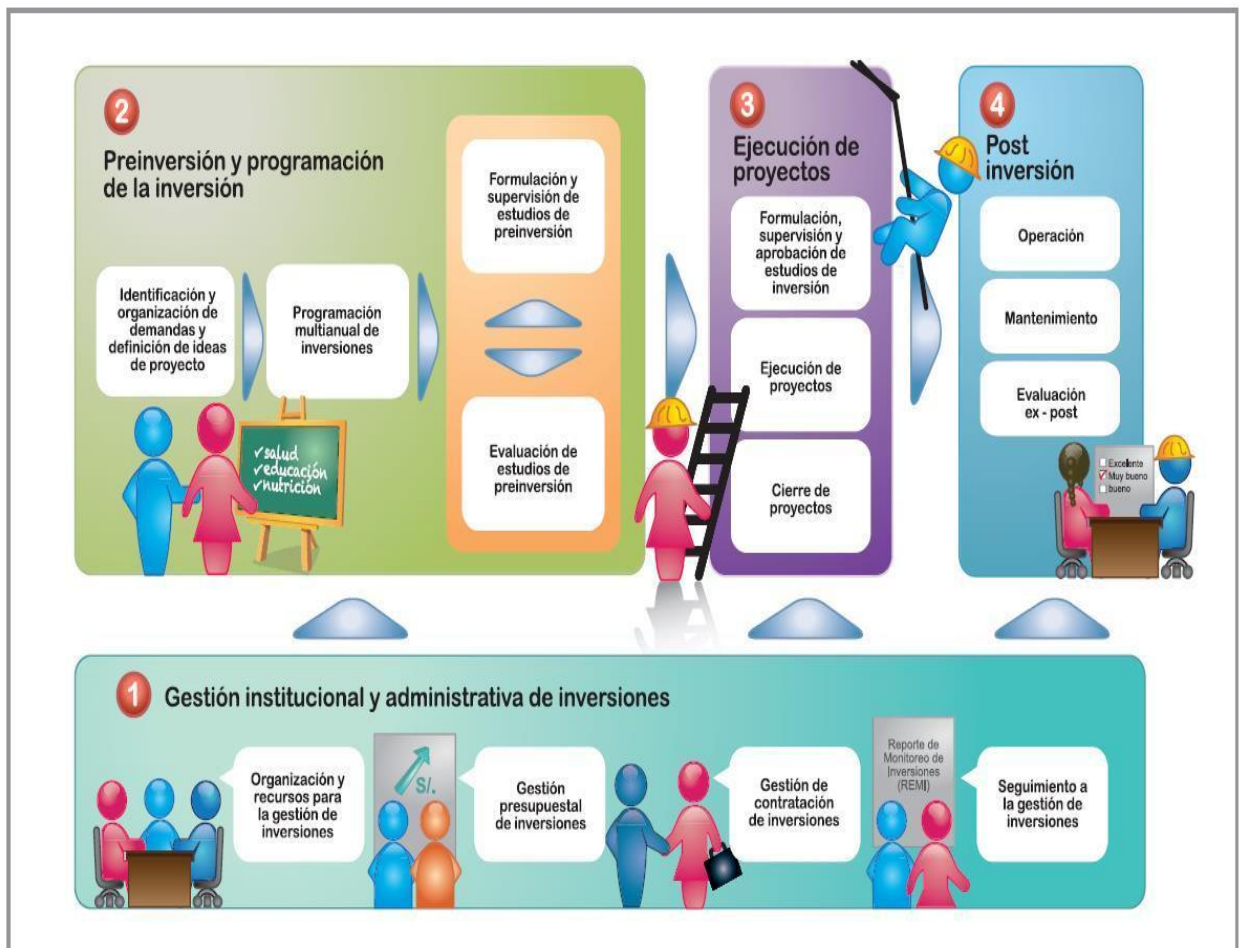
2

Preinversión y programación de la inversión

Identificación y organización de demandas y definición de ideas de proyecto

Programación multianual de inversiones

✓salud
✓educación
✓nutrición

Formulación y supervisión de estudios de preinversión

Evaluación de estudios de preinversión

3

Ejecución de proyectos

Formulación, supervisión y aprobación de estudios de inversión

Ejecución de proyectos

Cierre de proyectos

4

Post inversión

Operación

Mantenimiento

Evaluación ex - post

Excelente
Muy bueno
bueno

1

Gestión institucional y administrativa de inversiones

Organización y recursos para la gestión de inversiones

S/.

Gestión presupuestal de inversiones

Gestión de contratación de inversiones

Reporte de Monitoreo de Inversiones (REMI)

Seguimiento a la gestión de inversiones